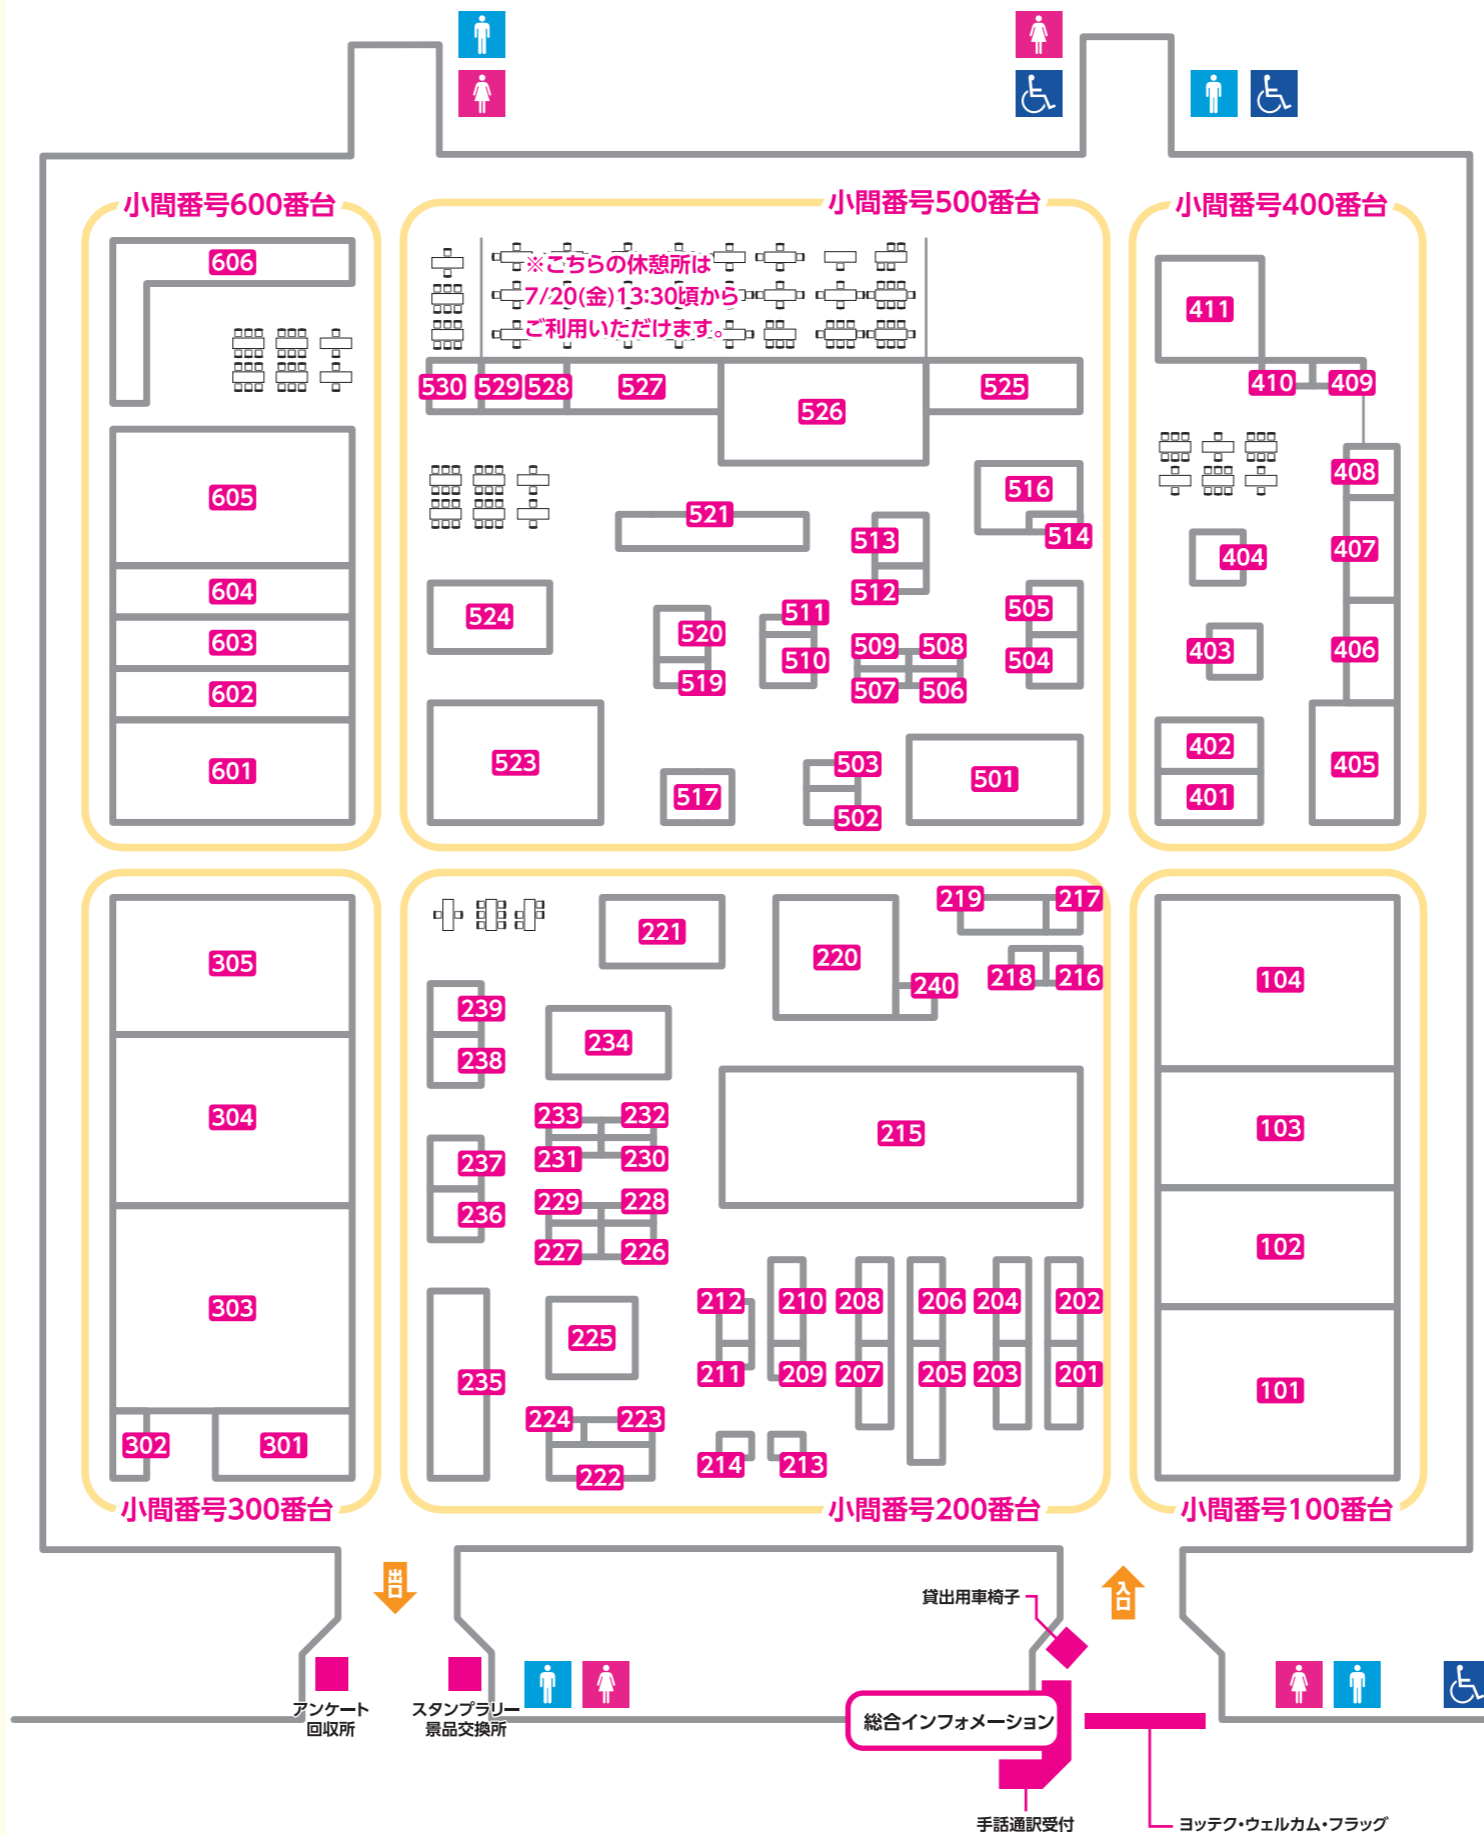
小間番号600番台

606

605

604

603

602

601

小間番号500番台

※こちらの休憩所は
7/20(金)13:30頃から
ご利用いただけます。

530 529 528 527 526 525

524 521 520 519 511 510 513 512 509 508 507 506 516 514 505 504

523 517 503 502 501

小間番号400番台

411 410 409

408 404 407 403 406 402 401 405

305

304

303

302 301

小間番号300番台

221 220 219 217 240 218 216

239 238 234 215

233 232 231 230 237 236 229 228 227 226

235 225 224 223 222 212 211 210 209 208 207 206 205 204 203 202 201 214 213

小間番号200番台

104

103

102

101

小間番号100番台

出

入

貸出用車椅子

アンケート回収所

スタンプラリー景品交換所

総合インフォメーション

手話通訳受付

ヨッテク・ウェルカム・フラッグ